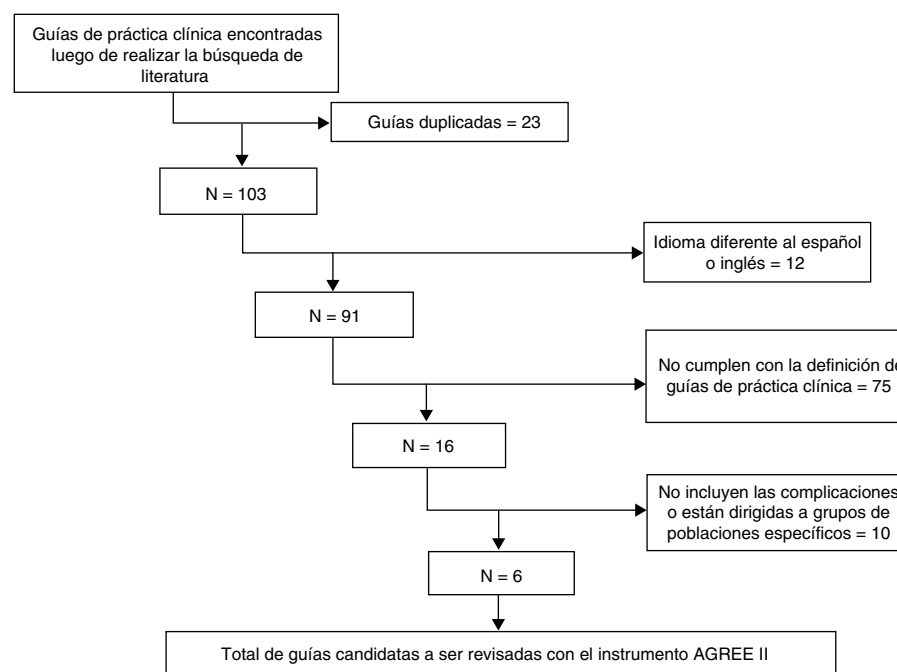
Guías de práctica clínica encontradas luego de realizar la búsqueda de literatura

Guías duplicadas = 23

N = 103

Idioma diferente al español o inglés = 12

N = 91

No cumplen con la definición d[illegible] guías de práctica clínica = 75

N = 16

No incluyen las complicaciones o están dirigidas a grupos de poblaciones específicos = 10

N = 6

Total de guías candidatas a ser revisadas con el instrumento AGREE II